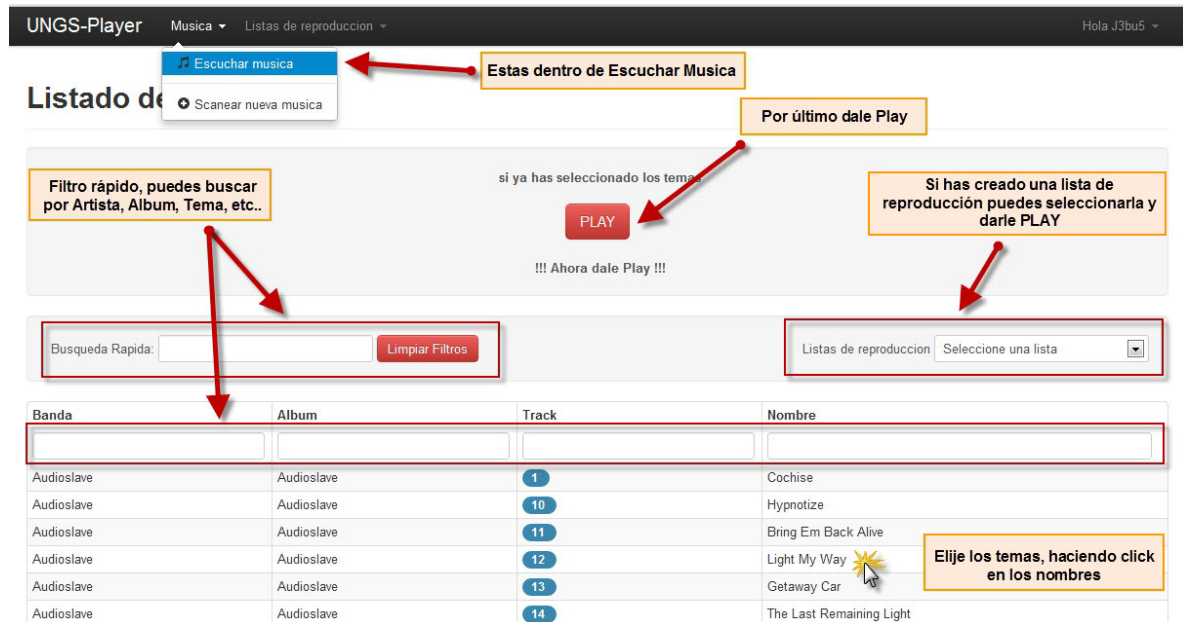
UNGS-Player Musica Listas de reproduccion Hola J3bu5

Escuchar musica

Scanear nueva musica

Estas dentro de Escuchar Musica

Listado de

Por último dale Play

Filtro rápido, puedes buscar por Artista, Album, Tema, etc..

si ya has seleccionado los temas

PLAY

!!! Ahora dale Play !!!

Si has creado una lista de reproducción puedes seleccionarla y darle PLAY

Busqueda Rapida: Limpiar Filtros

Listas de reproduccion Seleccione una lista

| Banda | Album | Track | Nombre |
|---|---|---|---|
| | | | |
| Audioslave | Audioslave | 1 | Cochise |
| Audioslave | Audioslave | 10 | Hypnotize |
| Audioslave | Audioslave | 11 | Bring Em Back Alive |
| Audioslave | Audioslave | 12 | Light My Way |
| Audioslave | Audioslave | 13 | Getaway Car |
| Audioslave | Audioslave | 14 | The Last Remaining Light |

Elije los temas, haciendo click en los nombres